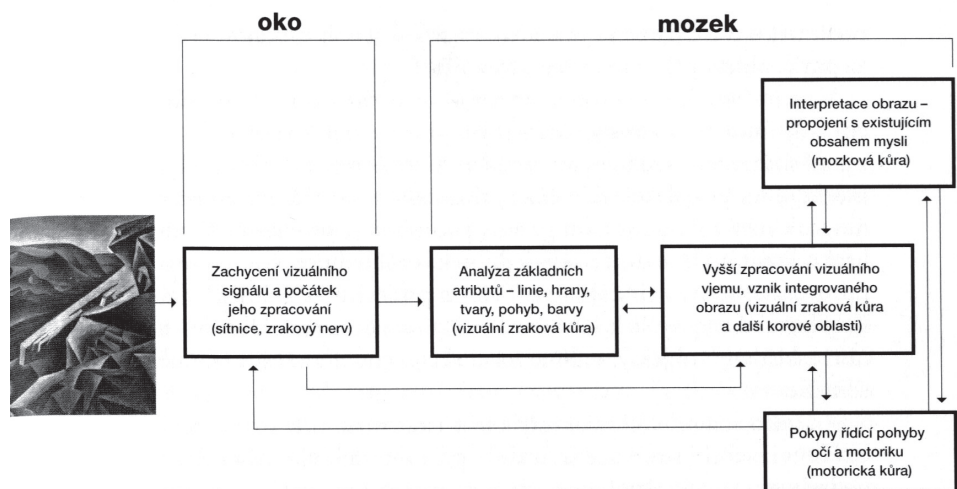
oko

mozek

Zachycení vizuálního signálu a počátek jeho zpracování (sítnice, zrakový nerv)

Analýza základních atributů – linie, hrany, tvary, pohyb, barvy (vizuální zraková kůra)

Vyšší zpracování vizuálního vjemu, vznik integrovaného obrazu (vizuální zraková kůra a další korové oblasti)

Interpretace obrazu – propojení s existujícím obsahem mysli (mozková kůra)

Pokyny řídící pohyby očí a motoriku (motorická kůra)